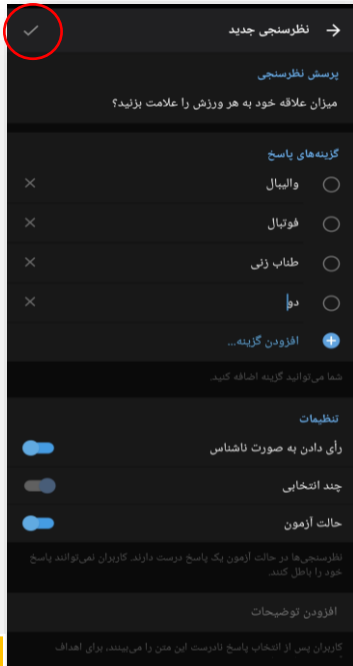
نظرسنجی جدید

پرسش نظرسنجی
میزان علاقه خود به هر ورزش را علامت بزنید؟

گزینه‌های پاسخ
والیبال
فوتبال
طناب زنی
دو
افزودن گزینه...

شما می‌توانید گزینه اضافه کنید.

تنظیمات
رأی دادن به صورت ناشناس
چند انتخابی
حالت آزمون

نظرسنجی‌ها در حالت آزمون یک پاسخ درست دارند. کاربران نمی‌توانند پاسخ خود را باطل کنند.

افزودن توضیحات

کاربران پس از انتخاب پاسخ نادرست این متن را می‌بینند، برای اهداف